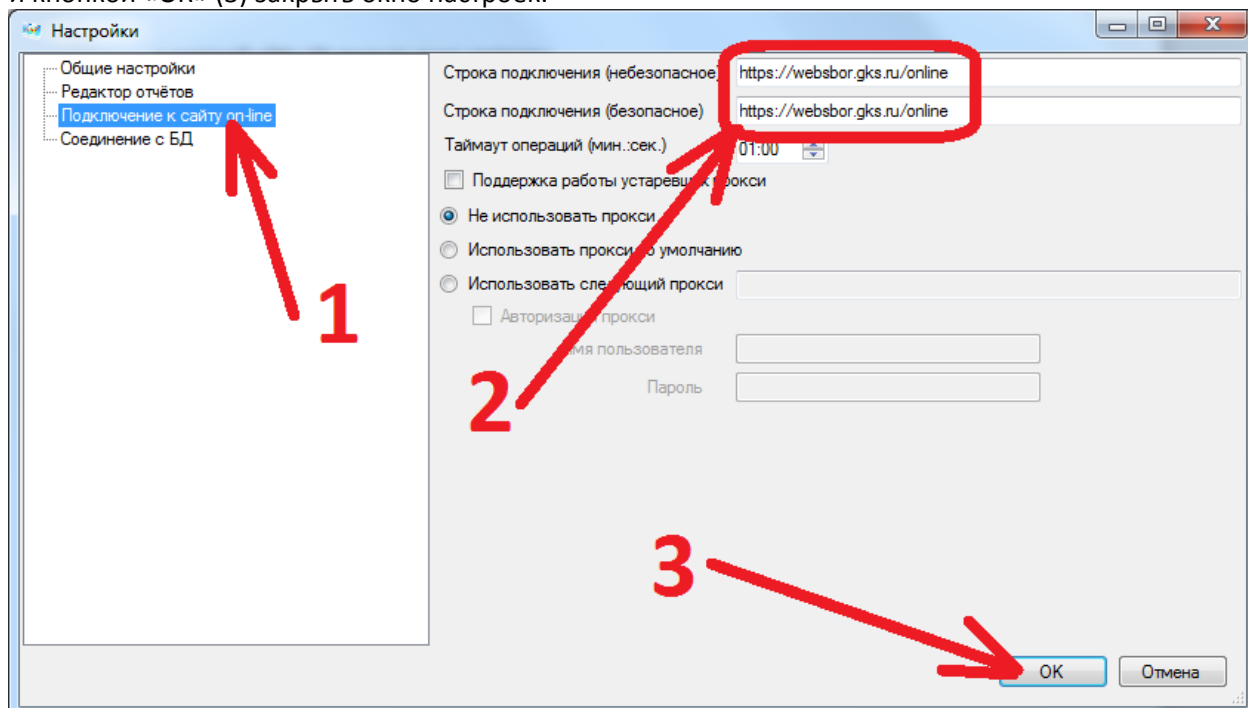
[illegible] кнопкой «ОК» (3) закрыть окно настроек.

Настройки

Общие настройки
Редактор отчётов
Подключение к сайту on-line
Соединение с БД

Строка подключения (небезопасное) https://websbor.gks.ru/online
Строка подключения (безопасное) https://websbor.gks.ru/online
Таймаут операций (мин.:сек.) 01:00
Поддержка работы устаревших прокси
Не использовать прокси
Использовать прокси по умолчанию
Использовать следующий прокси
Авторизация прокси
Имя пользователя
Пароль

1
2
3

OK
Отмена